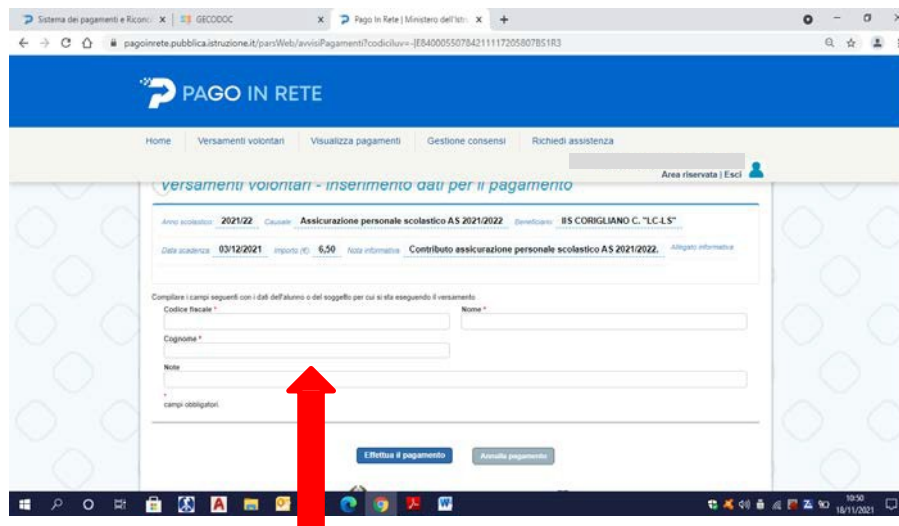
Sistema dei pagamenti e Riconc ×
GECODOC ×
Pago In Rete | Ministero dell'Istr ×
+

pagoinrete.pubblica.istruzione.it/parsWeb/avvisiPagamenti?codiciluv=-[E8400055078421111720580785 1R3

PAGO IN RETE

Home
Versamenti volontari
Visualizza pagamenti
Gestione consensi
Richiedi assistenza

Area riservata | Esci

Versamenti volontari - inserimento dati per il pagamento

Anno scolastico 2021/22 Causale Assicurazione personale scolastico AS 2021/2022 Beneficiario IIS CORIGLIANO C. "LC-LS"

Data scadenza 03/12/2021 Importo (€) 6,50 Nota informativa Contributo assicurazione personale scolastico AS 2021/2022. Allegato informativa

Compilare i campi seguenti con i dati dell'alunno o del soggetto per cui si sta eseguendo il versamento

Codice fiscale *
Nome *
Cognome *
Note
* campi obbligatori.

Effettua il pagamento
Annulla pagamento

10:50
18/11/2021